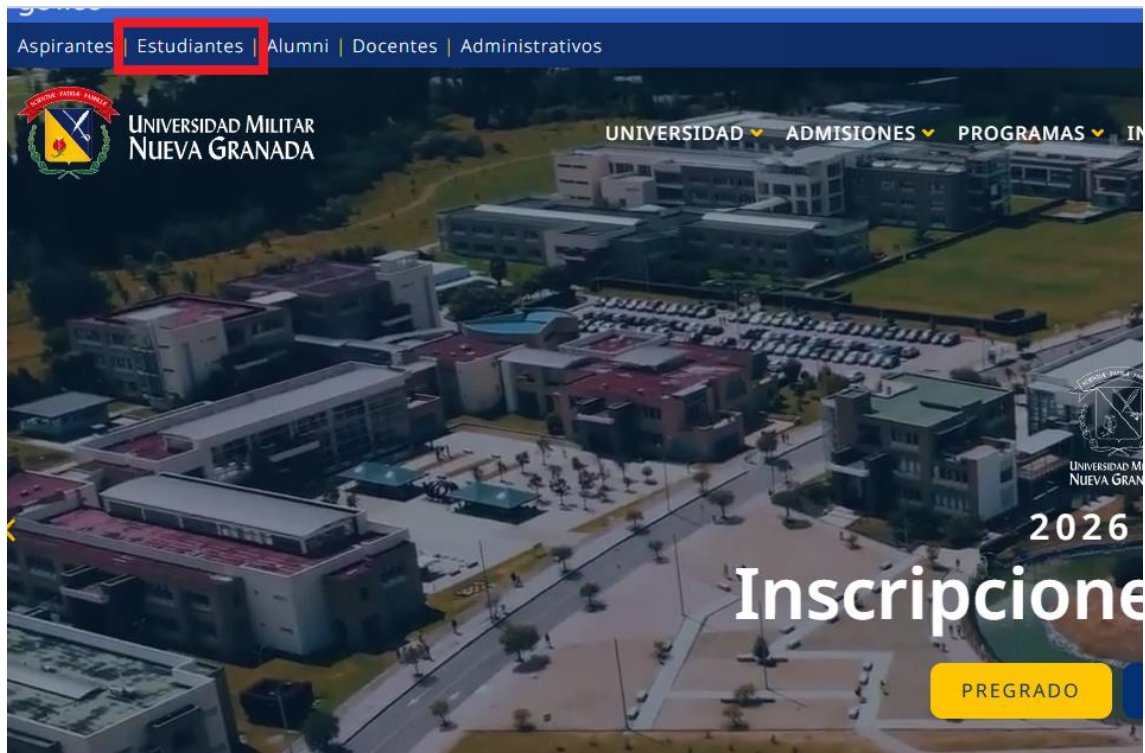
Aspirantes | Estudiantes | Alumni | Docentes | Administrativos

SCIENTIA · PATRIA · FAMILIA

UNIVERSIDAD MILITAR NUEVA GRANADA

UNIVERSIDAD ADMISIONES PROGRAMAS IN

UNIVERSIDAD MILI NUEVA GRAN

2026

Inscripcione

PREGRADO